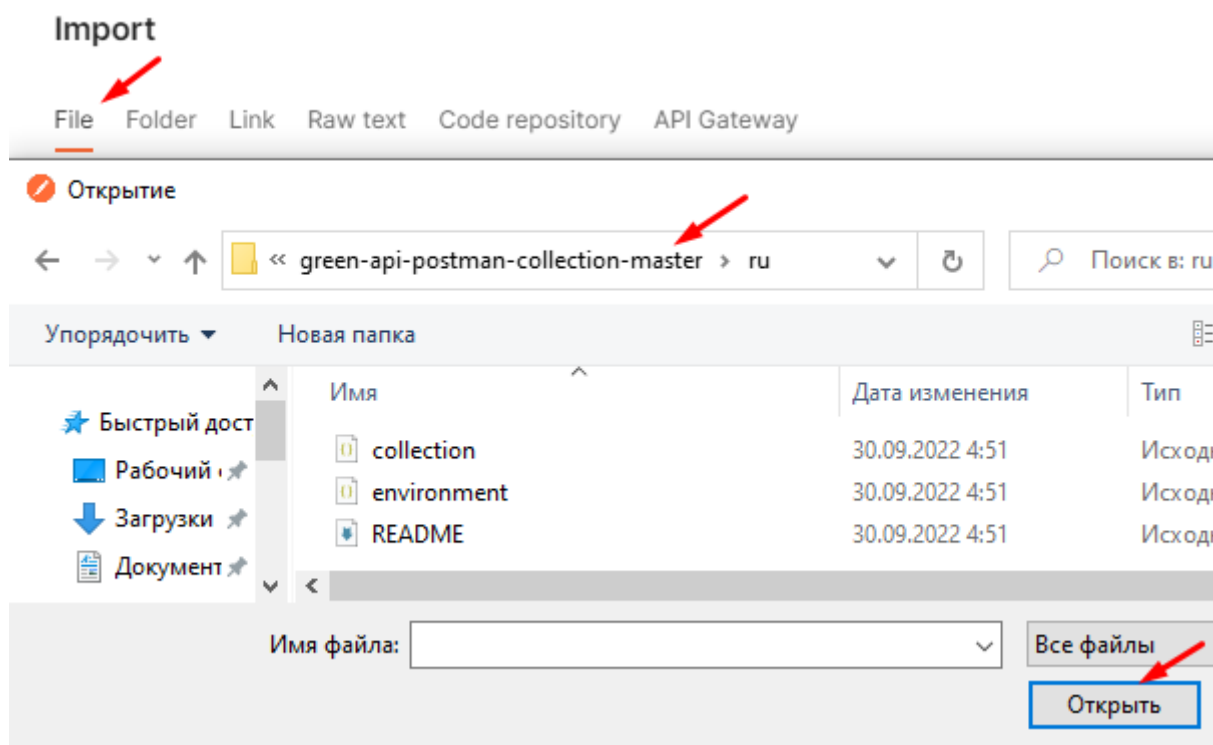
Import

File Folder Link Raw text Code repository API Gateway

Открытие

« green-api-postman-collection-master › ru

Поиск в: ru

Упорядочить ▾ Новая папка

| Имя | Дата изменения | Тип |
|---|---|---|
| collection | 30.09.2022 4:51 | Исходн |
| environment | 30.09.2022 4:51 | Исходн |
| README | 30.09.2022 4:51 | Исходн |

Быстрый дост
Рабочий
Загрузки
Документ

Имя файла:

Все файлы

Открыть